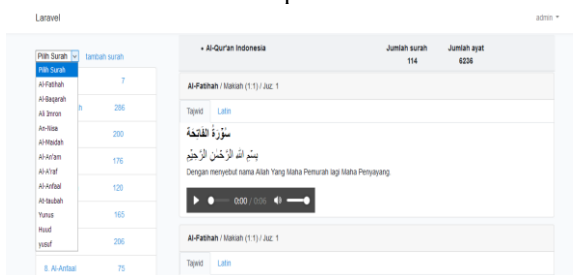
Laravel

admin ▾

Pilih Surah ▾ tambah surah

Pilih Surah
Al-Fatihah
Al-Baqarah
Ali Imron
An-Nisa
Al-Maidah
Al-An'am
Al-A'raf
Al-Anfaal
At-taubah
Yunus
Huud
yusuf

7
h 286
200
176
120
165
206
8. Al-Anfaal 75

• Al-Qur'an Indonesia

Jumlah surah
114

Jumlah ayat
6236

Al-Fatihah / Makiah (1:1) / Juz: 1

Tajwid Latin

سُورَةُ الفَاتِحَة

بِسْمِ اللَّهِ الرَّحْمَٰنِ الرَّحِيمِ

Dengan menyebut nama Allah Yang Maha Pemurah lagi Maha Penyayang.

0:00 / 0:06

Al-Fatihah / Makiah (1:1) / Juz: 1

Tajwid Latin